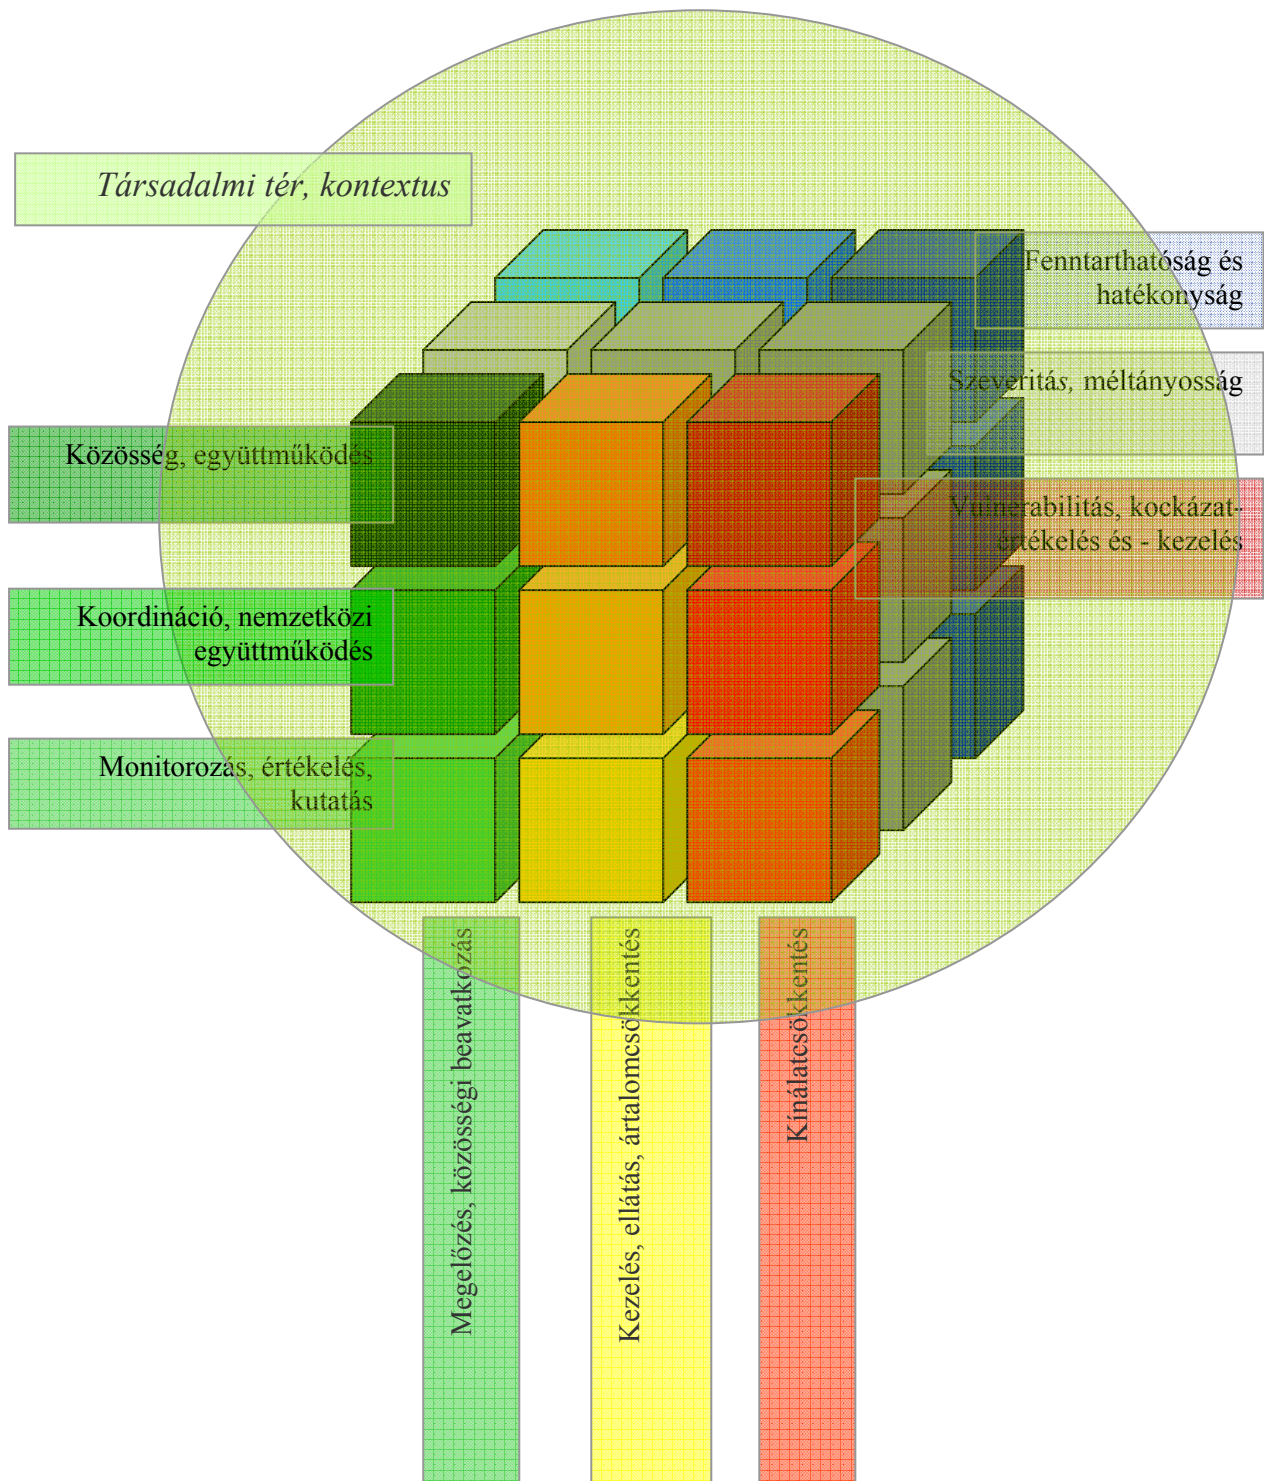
Társadalmi tér, kontextus

Fenntarthatóság és hatékonyság

Szeveritás, méltányosság

Vulnerabilitás, kockázatértékelés és - kezelés

Közösség, együttműködés

Koordináció, nemzetközi együttműködés

Monitorozás, értékelés, kutatás

Megelőzés, közösségi beavatkozás

Kezelés, ellátás, ártalomcsökkentés

Kínálatcsökkentés